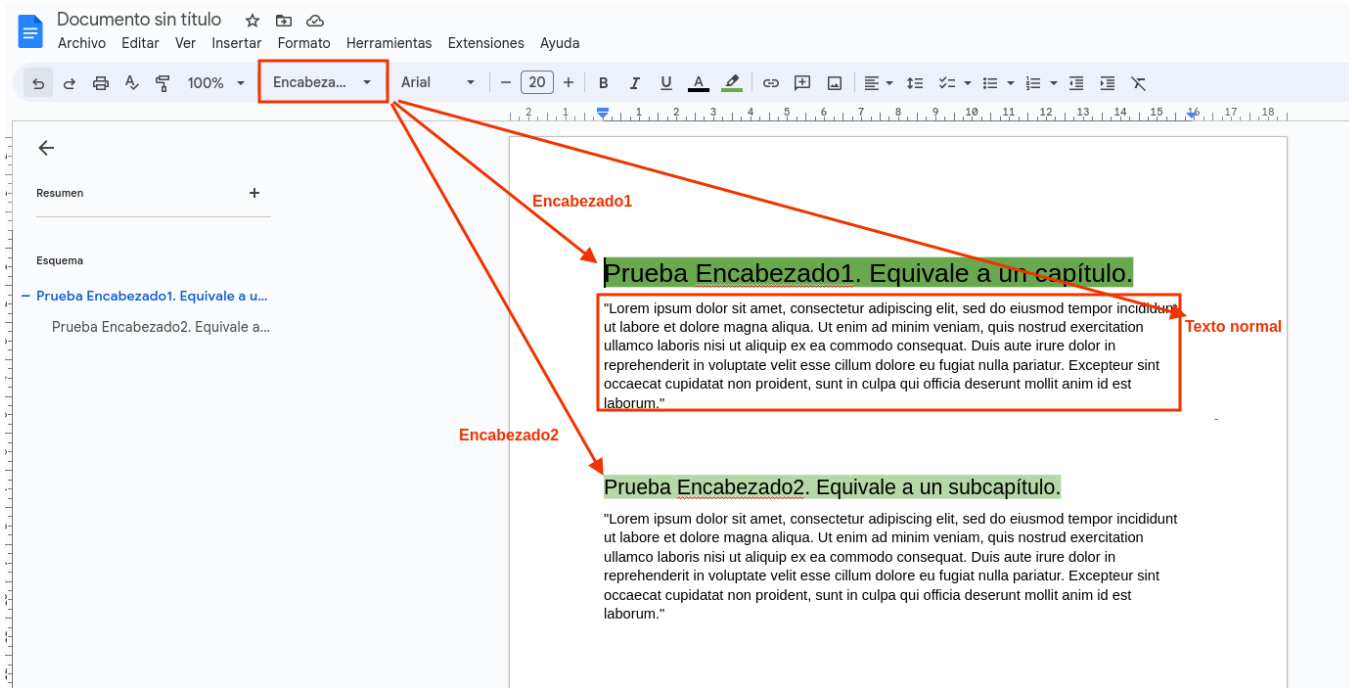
Documento sin título

Archivo Editar Ver Insertar Formato Herramientas Extensiones Ayuda

100% Encabeza... Arial 20 B I U A

Resumen +

Esquema

Prueba Encabezado1. Equivale a u...

Prueba Encabezado2. Equivale a...

Encabezado1

Prueba Encabezado1. Equivale a un capítulo.

"Lorem ipsum dolor sit amet, consectetur adipiscing elit, sed do eiusmod tempor incididunt ut labore et dolore magna aliqua. Ut enim ad minim veniam, quis nostrud exercitation ullamco laboris nisi ut aliquip ex ea commodo consequat. Duis aute irure dolor in reprehenderit in voluptate velit esse cillum dolore eu fugiat nulla pariatur. Excepteur sint occaecat cupidatat non proident, sunt in culpa qui officia deserunt mollit anim id est laborum."

Texto normal

Encabezado2

Prueba Encabezado2. Equivale a un subcapítulo.

"Lorem ipsum dolor sit amet, consectetur adipiscing elit, sed do eiusmod tempor incididunt ut labore et dolore magna aliqua. Ut enim ad minim veniam, quis nostrud exercitation ullamco laboris nisi ut aliquip ex ea commodo consequat. Duis aute irure dolor in reprehenderit in voluptate velit esse cillum dolore eu fugiat nulla pariatur. Excepteur sint occaecat cupidatat non proident, sunt in culpa qui officia deserunt mollit anim id est laborum."